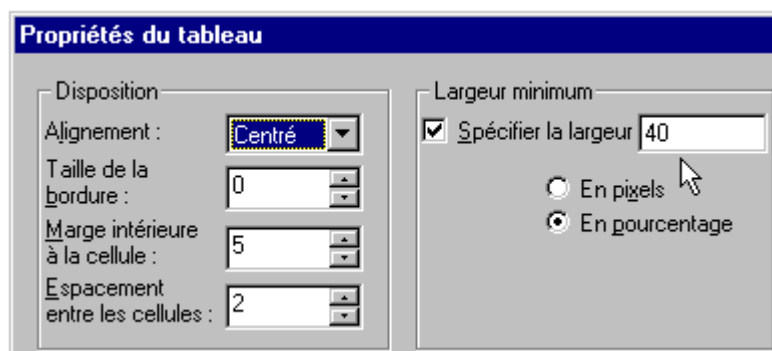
Propriétés du tableau

Disposition

Alignement : Centré

Taille de la bordure : 0

Marge intérieure à la cellule : 5

Espacement entre les cellules : 2

Largeur minimum

Spécifier la largeur 40

En pixels

En pourcentage